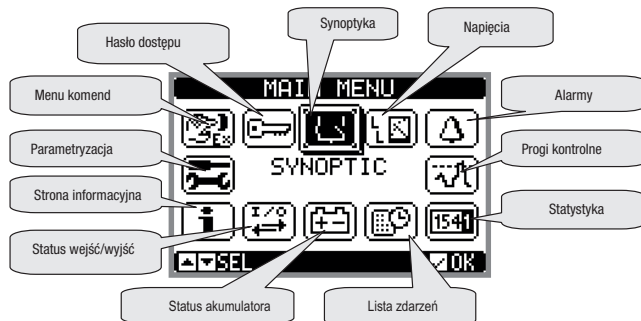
Synoptyka

Hasło dostępu

Napięcia

MAIN MENU

Menu komend

Alarmy

Parametryzacja

Progi kontrolne

SYNOPTIC

Strona informacyjna

Statystyka

I/O

1541

Status wejść/wyjść

SEL

OK

Status akumulatora

Lista zdarzeń